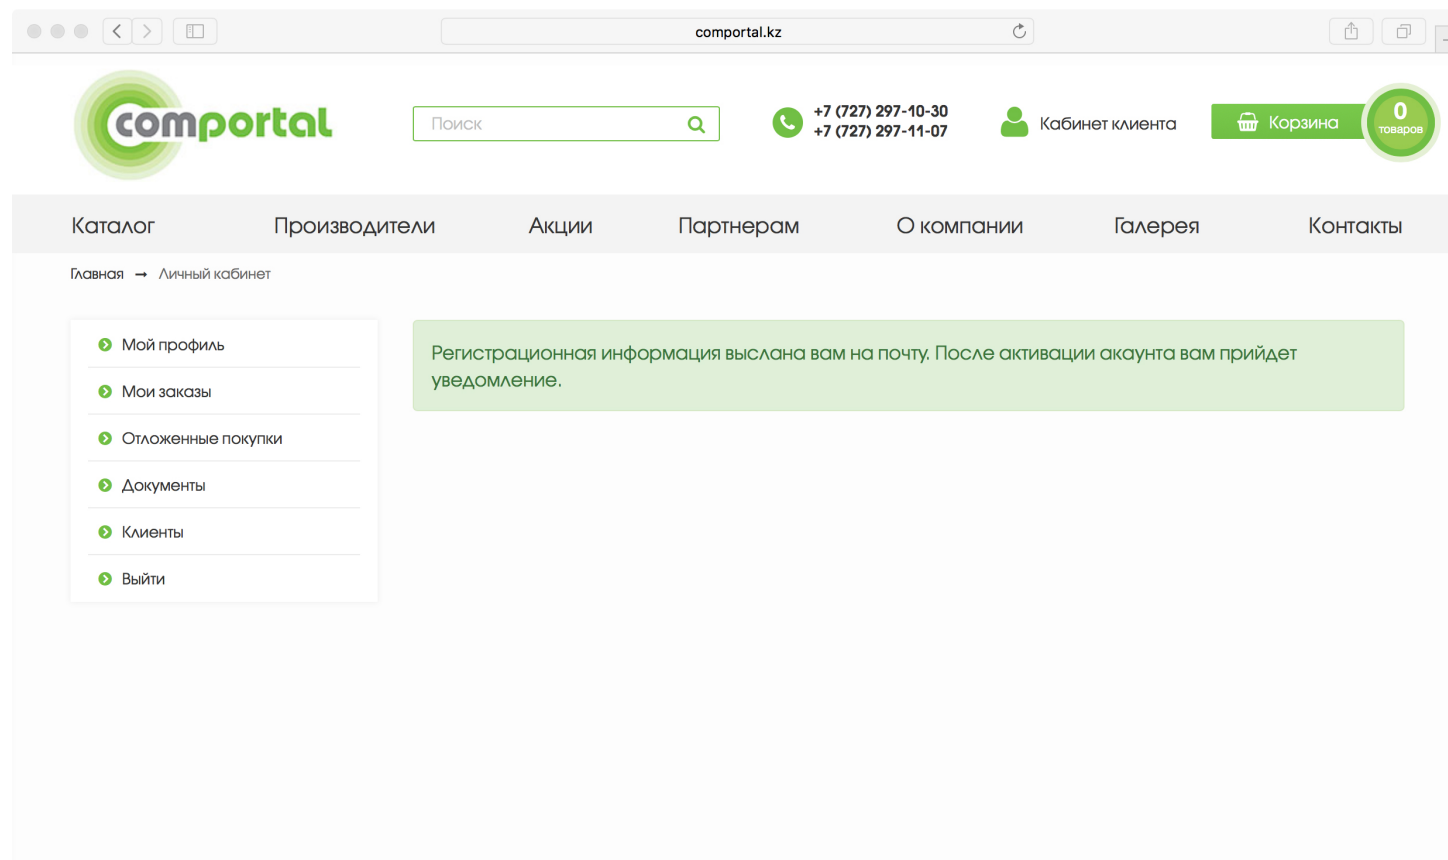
comportal.kz

comportal

Поиск

+7 (727) 297-10-30
+7 (727) 297-11-07

Кабинет клиента

Корзина

0
товаров

Каталог Производители Акции Партнерам О компании Галерея Контакты

Главная → Личный кабинет

Мой профиль
Мои заказы
Отложенные покупки
Документы
Клиенты
Выйти

Регистрационная информация выслана вам на почту. После активации акаунта вам прийдет уведомление.